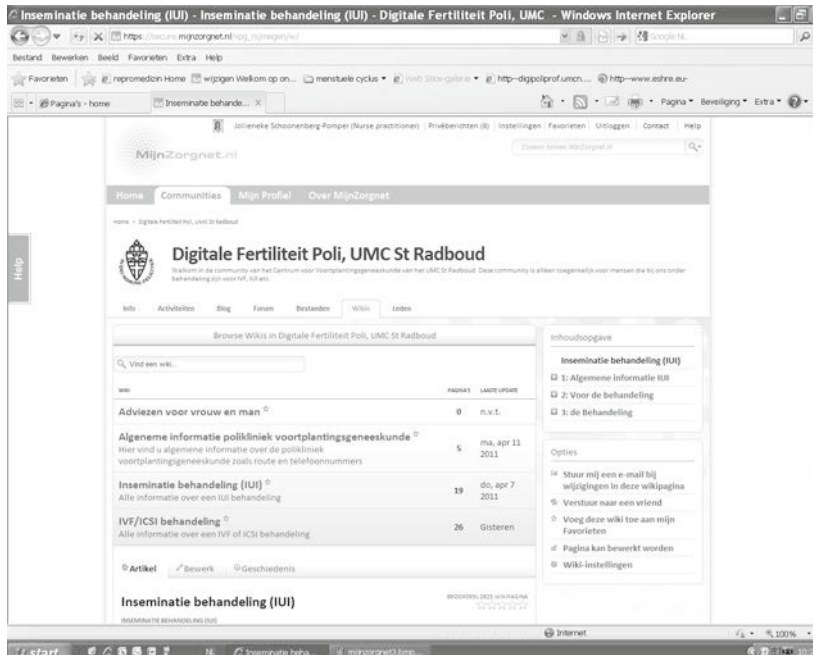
Inseminatie behandeling (IUI) - Inseminatie behandeling (IUI) - Digitale Fertiliteit Poli, UMC - Windows Internet Explorer

https://secure.mijnzorgnet.nl/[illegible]

Bestand Bewerken Beeld Favorieten Extra Help

Favorieten | repromedicin Home | wijzigen Welkom op on... | menstruele cyclus | Web Slice-galerie | http--digipoliprof.umcn.... | http--www.eshre.eu-

Pagina's - home | Inseminatie behande... ×

Pagina ▾ Beveiliging ▾ Extra ▾

Jolieneke Schoonenberg-Pomper (Nurse practitioner) | Privéberichten (6) | Instellingen | Favorieten | Uitloggen | Contact | Help

MijnZorgnet.nl

Zoeken binnen MijnZorgnet.nl

Home | Communities | Mijn Profiel | Over MijnZorgnet

Help

Home › Digitale Fertiliteit Poli, UMC St Radboud

Digitale Fertiliteit Poli, UMC St Radboud

Welkom in de community van het Centrum voor Voortplantingsgeneeskunde van het UMC St Radboud. Deze community is alleen toegankelijk voor mensen die bij ons onder behandeling zijn voor IVF, IUI etc.

Info | Activiteiten | Blog | Forum | Bestanden | Wikis | Leden

Browse Wikis in Digitale Fertiliteit Poli, UMC St Radboud

Vind een wiki...

| WIKI | PAGINA'S | LAATSTE UPDATE |
|---|---|---|
| Adviezen voor vrouw en man | 0 | n.v.t. |
| Algeneme informatie polikliniek voortplantingsgeneeskunde<br>Hier vind u algemene informatie over de polikliniek voortplantingsgeneeskunde zoals route en telefoonnummers | 5 | ma, apr 11 2011 |
| Inseminatie behandeling (IUI)<br>Alle informatie over een IUI behandeling | 19 | do, apr 7 2011 |
| IVF/ICSI behandeling<br>Alle informatie over een IVF of ICSI behandeling | 26 | Gisteren |

Artikel | Bewerk | Geschiedenis

Inseminatie behandeling (IUI)

INSEMINATIE BEHANDELING (IUI)

BEOORDEEL DEZE WIKIPAGINA

Inhoudsopgave

Inseminatie behandeling (IUI)
1: Algemene informatie IUI
2: Voor de behandeling
3: de Behandeling

Opties

Stuur mij een e-mail bij wijzigingen in deze wikipagina
Verstuur naar een vriend
Voeg deze wiki toe aan mijn Favorieten
Pagina kan bewerkt worden
Wiki-instellingen

Internet | 100%

start | Inseminatie beha... | mijnzorgnet3.bmp...